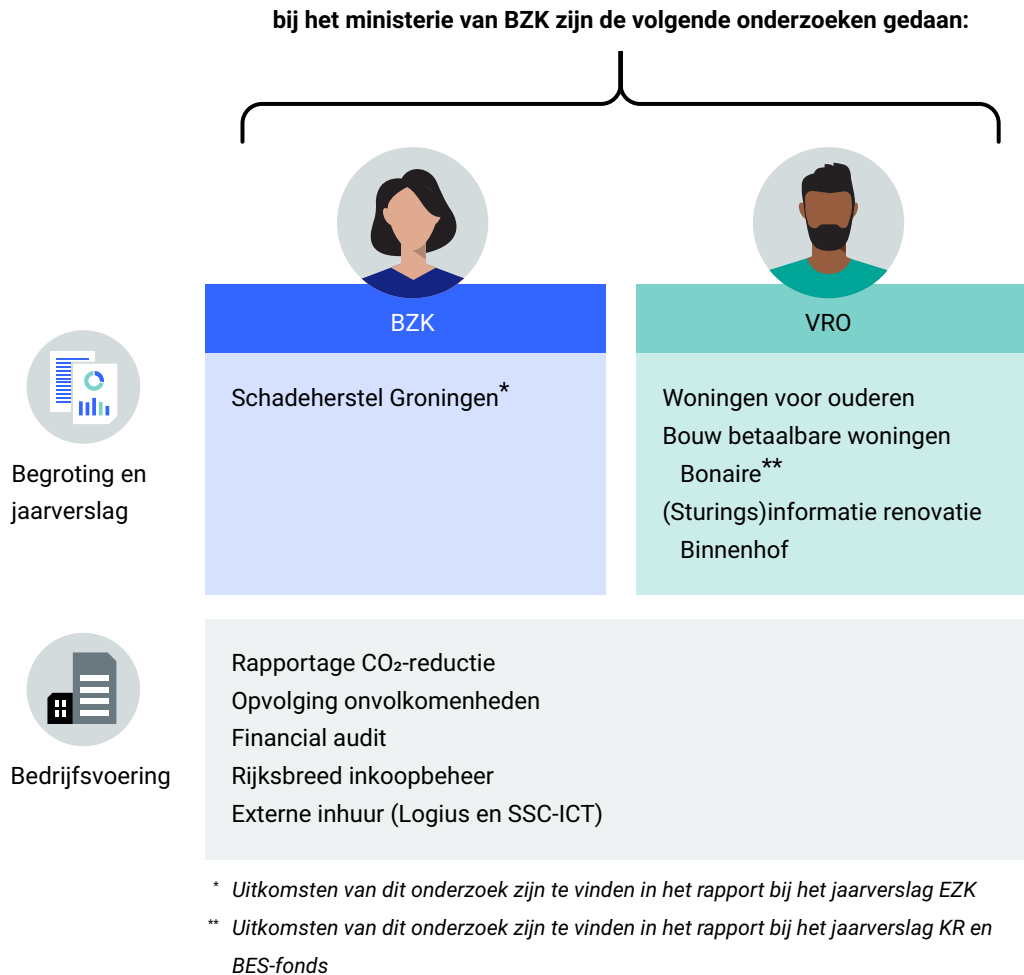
bij het ministerie van BZK zijn de volgende onderzoeken gedaan:

BZK

VRO

Begroting en jaarverslag

Schadeherstel Groningen*

Woningen voor ouderen
Bouw betaalbare woningen Bonaire**
(Sturings)informatie renovatie Binnenhof

Bedrijfsvoering

Rapportage $CO_2$-reductie
Opvolging onvolkomenheden
Financial audit
Rijksbreed inkoopbeheer
Externe inhuur (Logius en SSC-ICT)

* Uitkomsten van dit onderzoek zijn te vinden in het rapport bij het jaarverslag EZK

** Uitkomsten van dit onderzoek zijn te vinden in het rapport bij het jaarverslag KR en BES-fonds